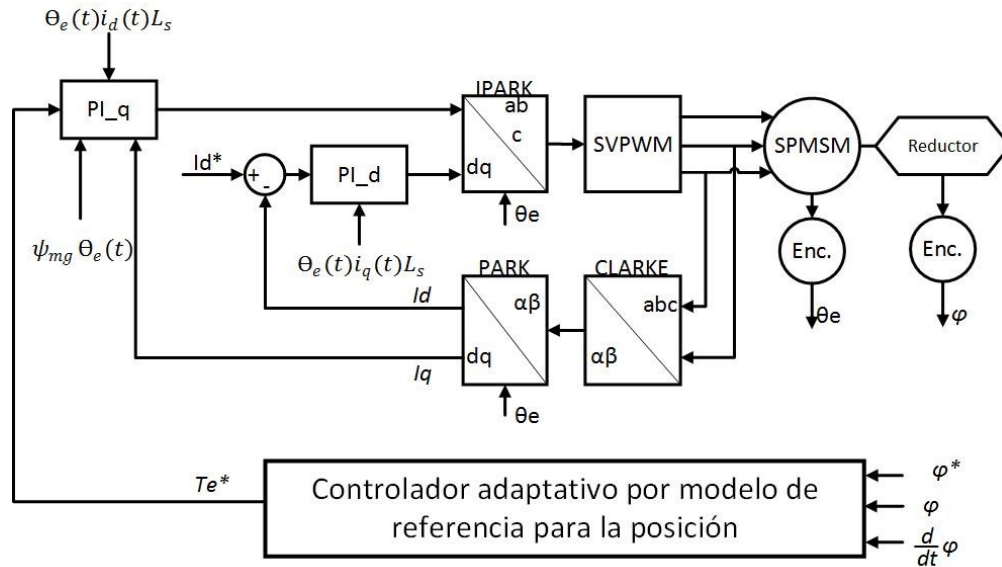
$\Theta_e(t)i_d(t)L_s$

PI_q

IPARK

ab

c

dq

θe

SVPWM

SPMSM

Reductor

Id*

+

-

PI_d

$\psi_{mg}\,\Theta_e(t)$

$\Theta_e(t)i_q(t)L_s$

Enc.

Enc.

θe

$\varphi$

PARK

CLARKE

Id

αβ

abc

dq

αβ

Iq

θe

Te*

Controlador adaptativo por modelo de referencia para la posición

$\varphi^*$

$\varphi$

$\frac{d}{dt}\varphi$